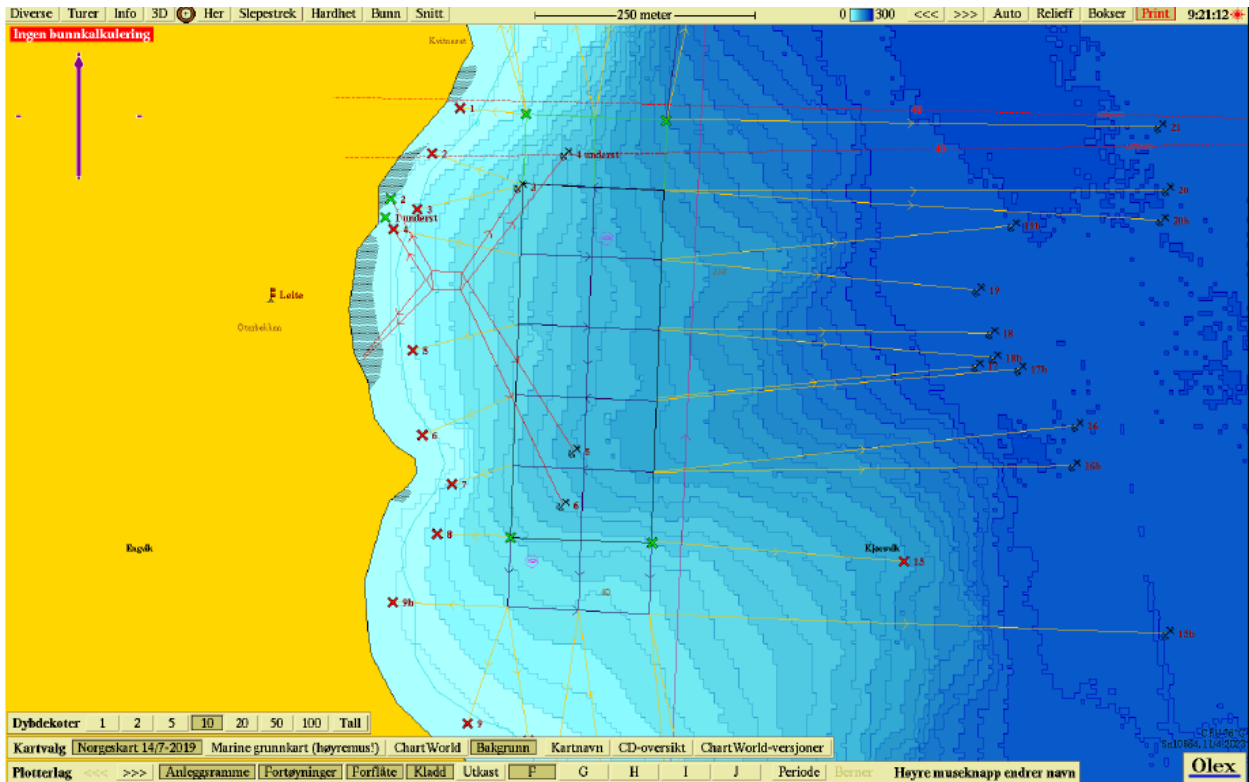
Diverse Turer Info 3D Her Slepestrek Hardhet Bunn Snitt

250 meter

0 300 <<< >>> Auto Relieff Bokser Print 9:21:12

Ingen bunnkalkulering

Kvitneset

1
2
4 underst
21
20
20b
2
3
Dunderst
4
1
15b
19
18
18b
17
17b
Leite
Osterbekken
5
6
7
8
16
16b
Bagdk
Kjeøvik
15
9b
15b
9

Dybdekoter 1 2 5 10 20 50 100 Tall

Kartvalg Norgeskart 14/7-2019 Marine grunnkart (høyremus!) ChartWorld Bakgrunn Kartnavn CD-oversikt ChartWorld-versjoner

Plotterlag <<< >>> Anleggramme Fortøyninger Forflåte Kladd Utkast F G H I J Periode Berner Høyre museknapp endrer navn

Olex